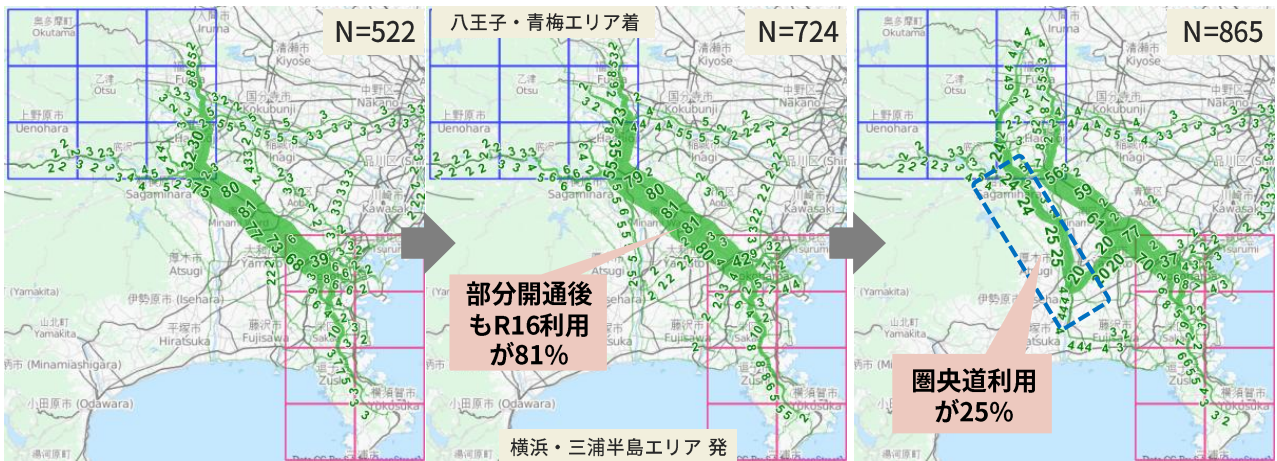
N=522

八王子・青梅エリア着

N=724

N=865

部分開通後もR16利用が81%

圏央道利用が25%

横浜・三浦半島エリア 発

奥多摩町 Okutama
入間市 Iruma
清瀬市 Kiyose
乙津 Otsu
中野区 Nakano
国分寺市 Kokubunji
上野原市 Uenohara
稲城市 Inagi
品川区
Sagamihara
川崎市 Kawasaki
厚木市 Atsugi
(Yamakita)
伊勢原市 (Isehara)
山北町 Yamakita
平塚市 Hiratsuka
藤沢市 Fujisawa
南足柄市 (Minamiashigara)
小田原市 (Odawara)
逗子市 Zushi
横須賀市 Yokosuka
湯河原町

80 81 77 73 68 39 32 30 75
79 80 81 81 80 42
56 59 61 77 70 37 24 25 25 20 20 20